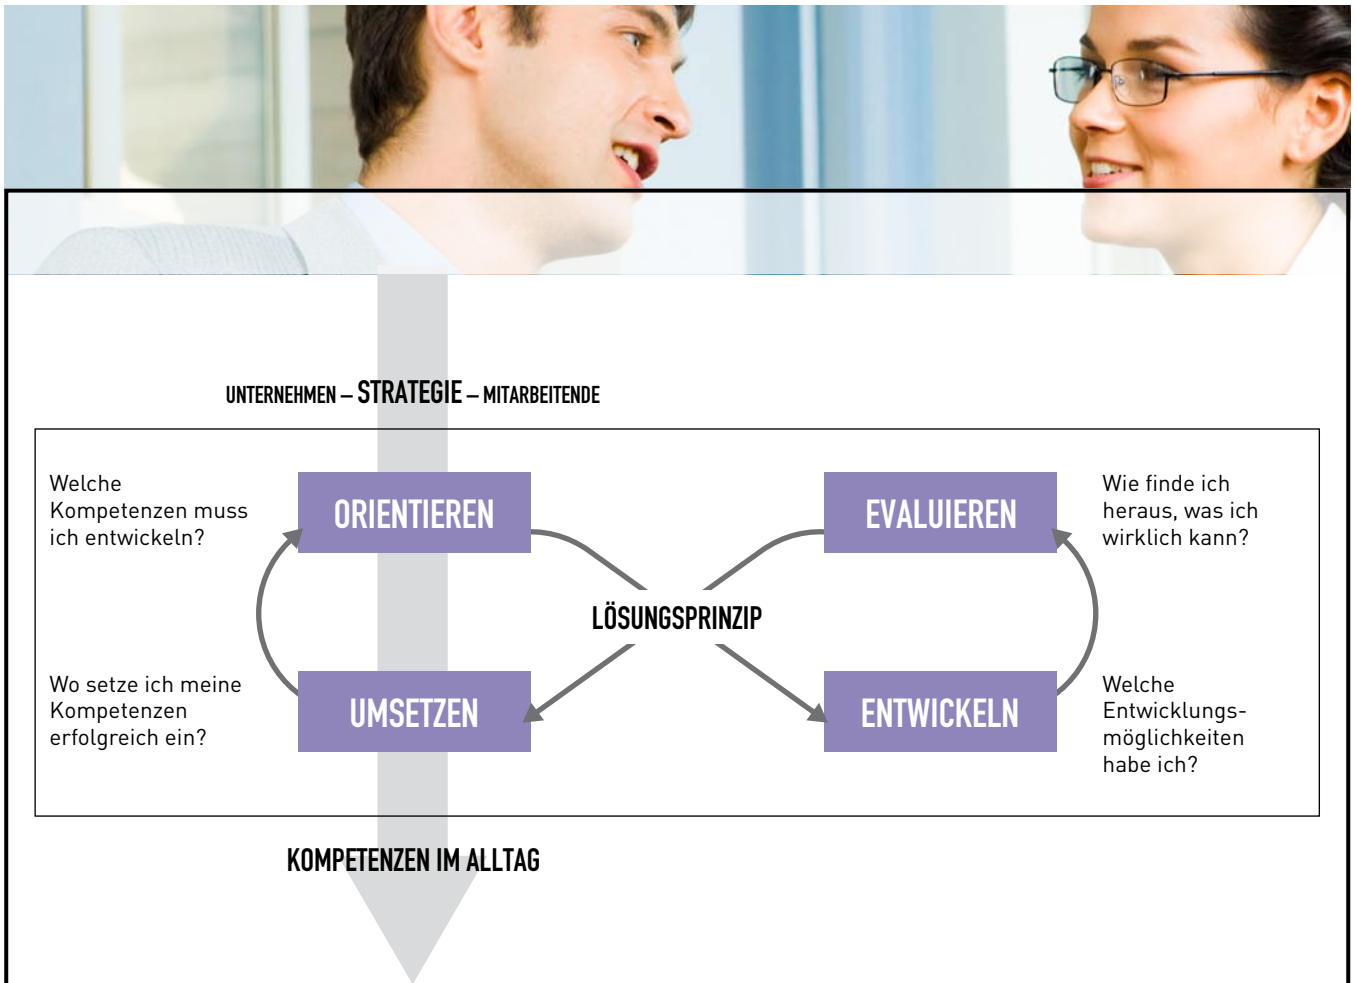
UNTERNEHMEN – STRATEGIE – MITARBEITENDE

Welche Kompetenzen muss ich entwickeln?

ORIENTIEREN

EVALUIEREN

Wie finde ich heraus, was ich wirklich kann?

LÖSUNGSPRINZIP

Wo setze ich meine Kompetenzen erfolgreich ein?

UMSETZEN

ENTWICKELN

Welche Entwicklungsmöglichkeiten habe ich?

KOMPETENZEN IM ALLTAG